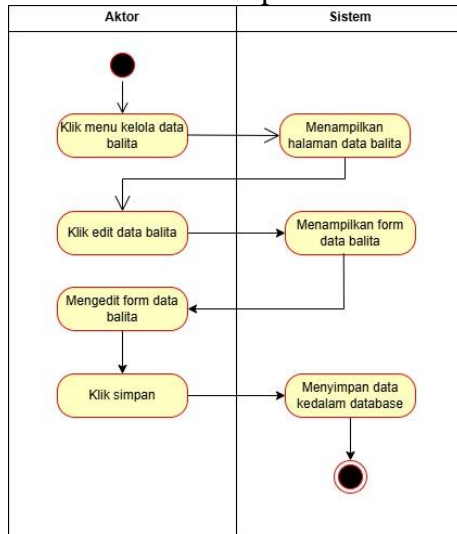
Aktor

Sistem

Klik menu kelola data balita

Menampilkan halaman data balita

Klik edit data balita

Menampilkan form data balita

Mengedit form data balita

Klik simpan

Menyimpan data kedalam database